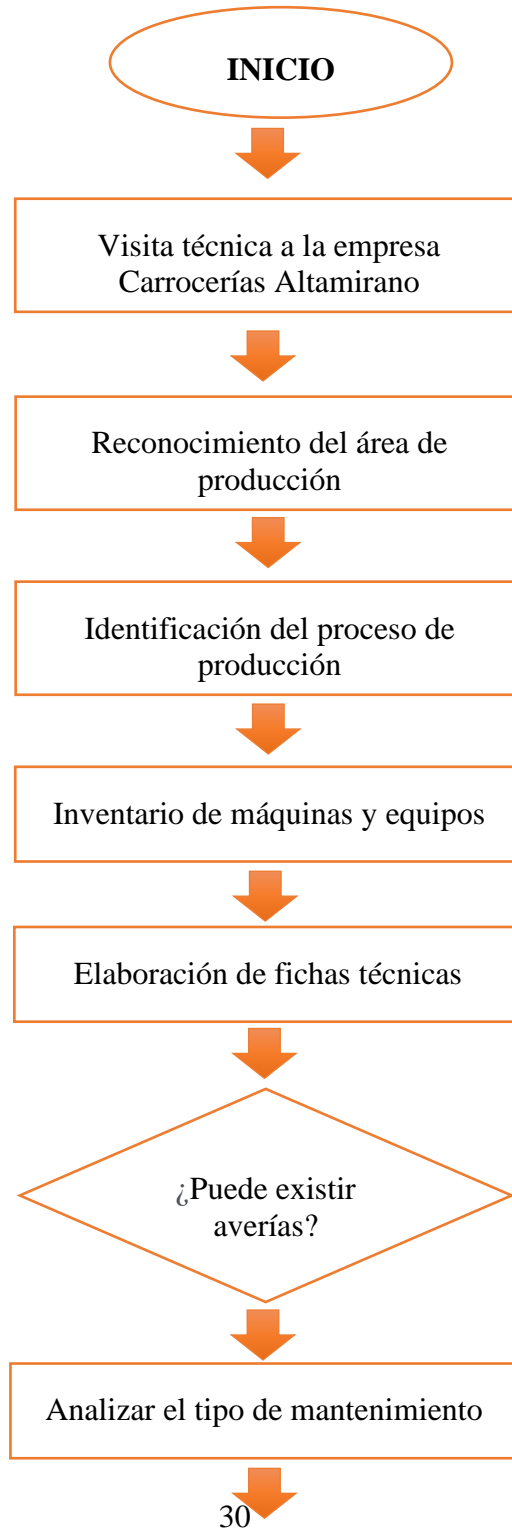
INICIO

Visita técnica a la empresa Carrocerías Altamirano

Reconocimiento del área de producción

Identificación del proceso de producción

Inventario de máquinas y equipos

Elaboración de fichas técnicas

¿Puede existir averías?

Analizar el tipo de mantenimiento

30